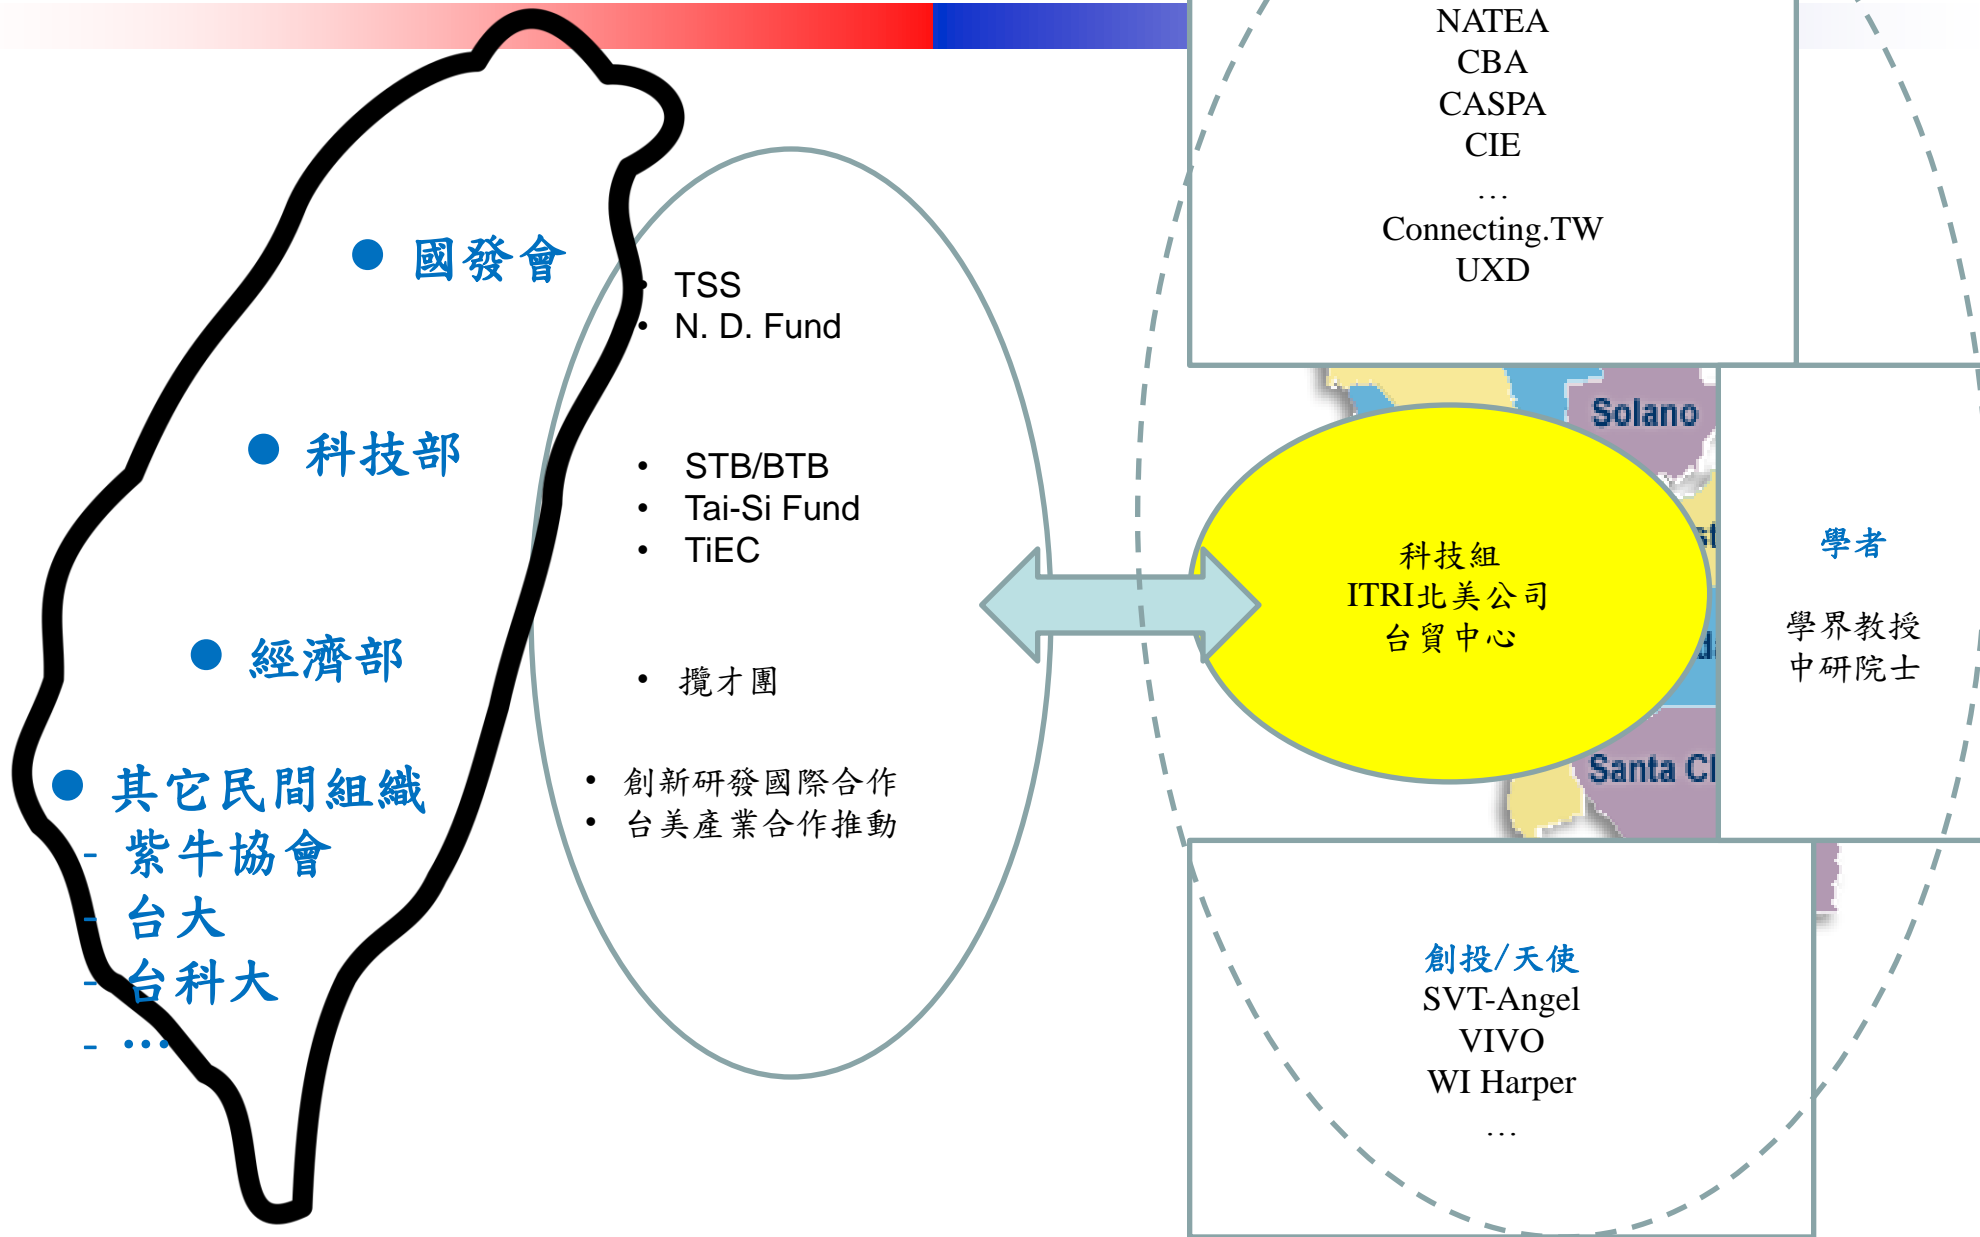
● 國發會

● 科技部

● 經濟部

● 其它民間組織
- 紫牛協會
- 台大
- 台科大
- …

• TSS
• N. D. Fund

• STB/BTB
• Tai-Si Fund
• TiEC

• 攬才團

• 創新研發國際合作
• 台美產業合作推動

NATEA
CBA
CASPA
CIE
…
Connecting.TW
UXD

Solano

科技組
ITRI北美公司
台貿中心

Santa Cl

學者

學界教授
中研院士

創投/天使
SVT-Angel
VIVO
WI Harper
…